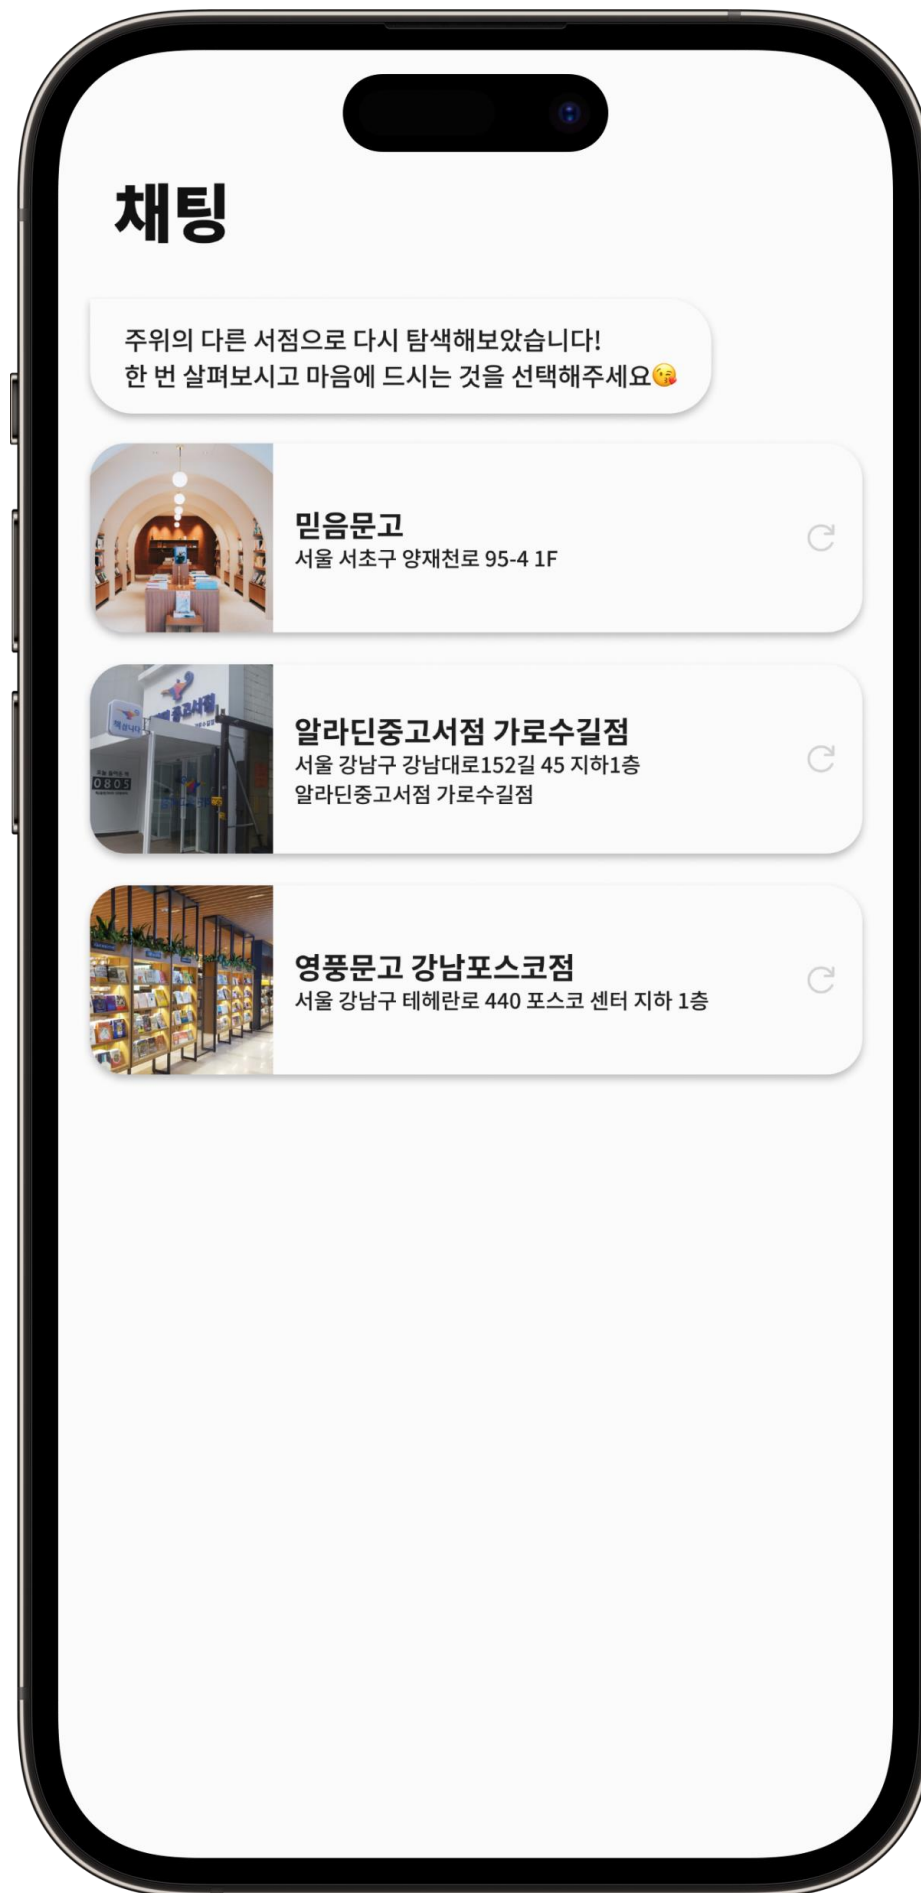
채팅

주위의 다른 서점으로 다시 탐색해보았습니다!
한 번 살펴보시고 마음에 드시는 것을 선택해주세요😘

믿음문고
서울 서초구 양재천로 95-4 1F

알라딘중고서점 가로수길점
서울 강남구 강남대로152길 45 지하1층
알라딘중고서점 가로수길점

영풍문고 강남포스코점
서울 강남구 테헤란로 440 포스코 센터 지하 1층